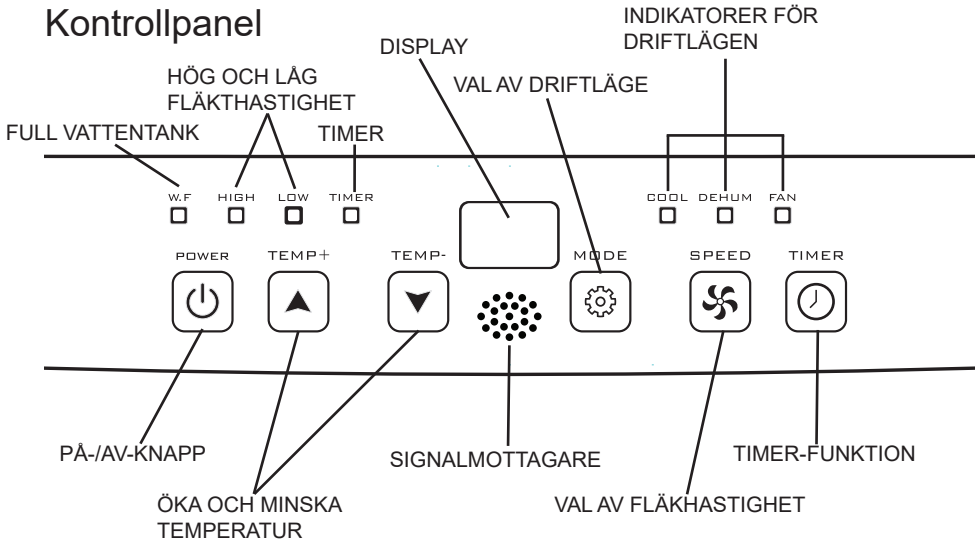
Kontrollpanel

INDIKATORER FÖR DRIFTLÄGEN

DISPLAY

HÖG OCH LÅG FLÄKTHASTIGHET

VAL AV DRIFTLÄGE

FULL VATTENTANK

TIMER

W.F HIGH LOW TIMER

COOL DEHUM FAN

POWER TEMP+ TEMP- MODE SPEED TIMER

PÅ-/AV-KNAPP

SIGNALMOTTAGARE

TIMER-FUNKTION

ÖKA OCH MINSKA TEMPERATUR

VAL AV FLÄKHASTIGHET